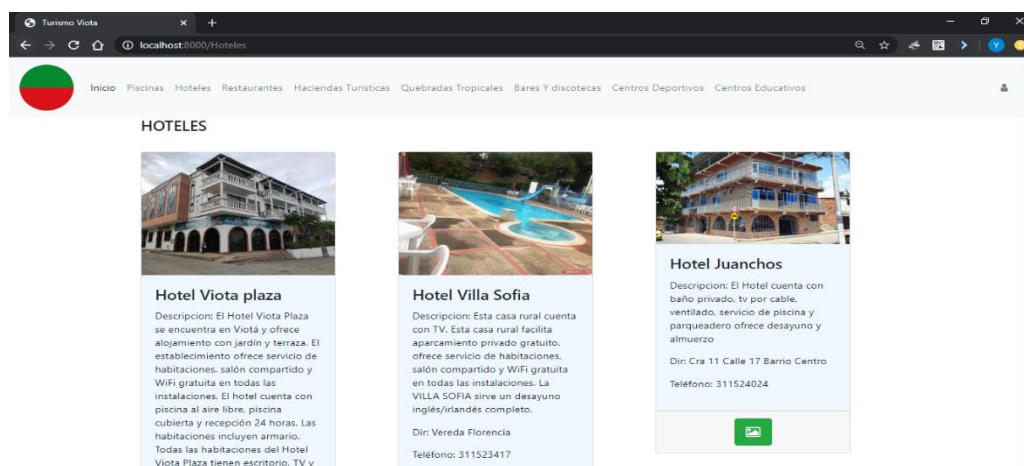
Turismo Viota
×
+
localhost:8000/Hoteles

Inicio Piscinas Hoteles Restaurantes Haciendas Turisticas Quebradas Tropicales Bares Y discotecas Centros Deportivos Centros Educativos

HOTELES

Hotel Viota plaza

Descripcion: El Hotel Viota Plaza se encuentra en Viotá y ofrece alojamiento con jardín y terraza. El establecimiento ofrece servicio de habitaciones, salón compartido y WiFi gratuita en todas las instalaciones. El hotel cuenta con piscina al aire libre, piscina cubierta y recepción 24 horas. Las habitaciones incluyen armario. Todas las habitaciones del Hotel Viota Plaza tienen escritorio, TV y

Hotel Villa Sofia

Descripcion: Esta casa rural cuenta con TV. Esta casa rural facilita aparcamiento privado gratuito. ofrece servicio de habitaciones, salón compartido y WiFi gratuita en todas las instalaciones. La VILLA SOFIA sirve un desayuno inglés/irlandés completo.

Dir: Vereda Florencia

Teléfono: 311523417

Hotel Juanchos

Descripcion: El Hotel cuenta con baño privado, tv por cable, ventilado, servicio de piscina y parqueadero ofrece desayuno y almuerzo

Dir: Cra 11 Calle 17 Barrio Centro

Teléfono: 311524024